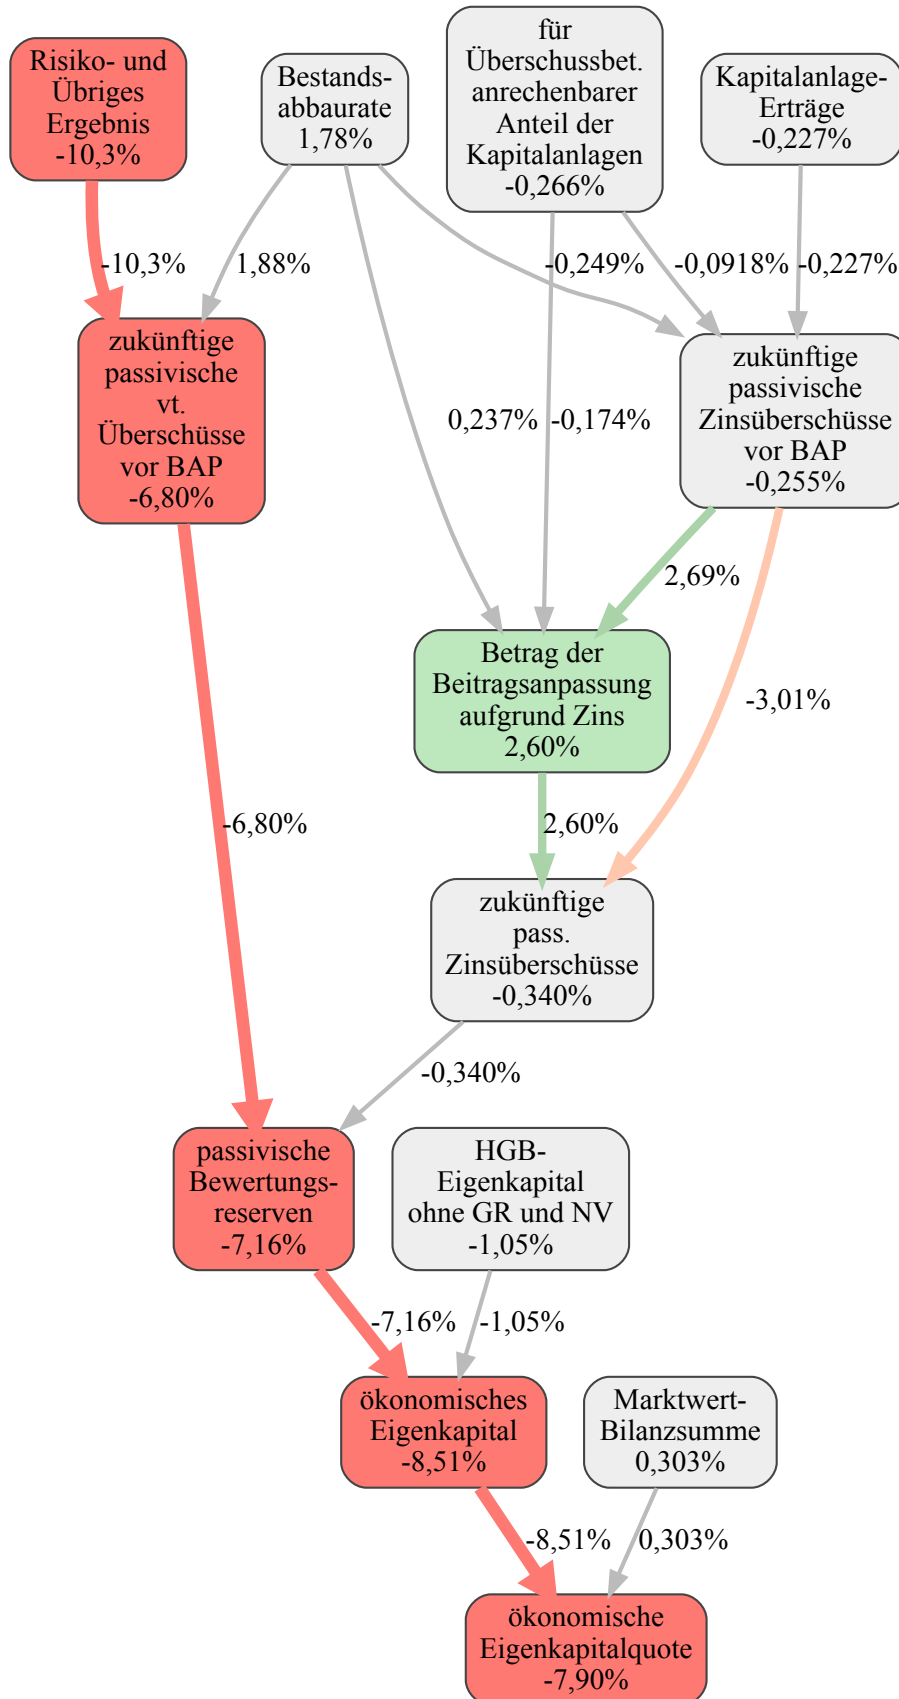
Risiko- und Übriges Ergebnis -10,3%

Bestandsabbaurate 1,78%

für Überschussbet. anrechenbarer Anteil der Kapitalanlagen -0,266%

Kapitalanlage-Erträge -0,227%

-10,3%

1,88%

-0,249%

-0,0918%

-0,227%

zukünftige passivische vt. Überschüsse vor BAP -6,80%

0,237%

-0,174%

zukünftige passivische Zinsüberschüsse vor BAP -0,255%

2,69%

Betrag der Beitragsanpassung aufgrund Zins 2,60%

-3,01%

-6,80%

2,60%

zukünftige pass. Zinsüberschüsse -0,340%

-0,340%

passivische Bewertungsreserven -7,16%

HGB-Eigenkapital ohne GR und NV -1,05%

-7,16%

-1,05%

ökonomisches Eigenkapital -8,51%

Marktwert-Bilanzsumme 0,303%

-8,51%

0,303%

ökonomische Eigenkapitalquote -7,90%